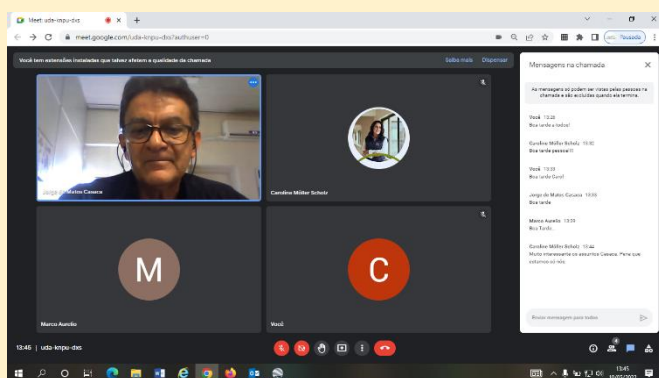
Meet: uda-knpu-dxs
meet.google.com/uda-knpu-dxs?authuser=0
Pausado

Você tem extensões instaladas que talvez afetem a qualidade da chamada
Saiba mais
Dispensar

Jorge de Matos Caraca
Caroline Müller Scholz
M
Marco Aurelio
C
Você

Mensagens na chamada

As mensagens só podem ser vistas pelas pessoas na chamada e são excluídas quando ela termina.

Você 13:28
Boa tarde a todos!

Caroline Müller Scholz 13:32
Boa tarde pessoal!!

Você 13:33
Boa tarde Caro!

Jorge de Matos Caraca 13:33
Boa tarde

Marco Aurelio 13:33
Boa Tarde.

Caroline Müller Scholz 13:44
Muito interessante os assuntos Caraca. Pena que estamos só nós.

Enviar mensagem para todos

13:46 | uda-knpu-dxs

13:45
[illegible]